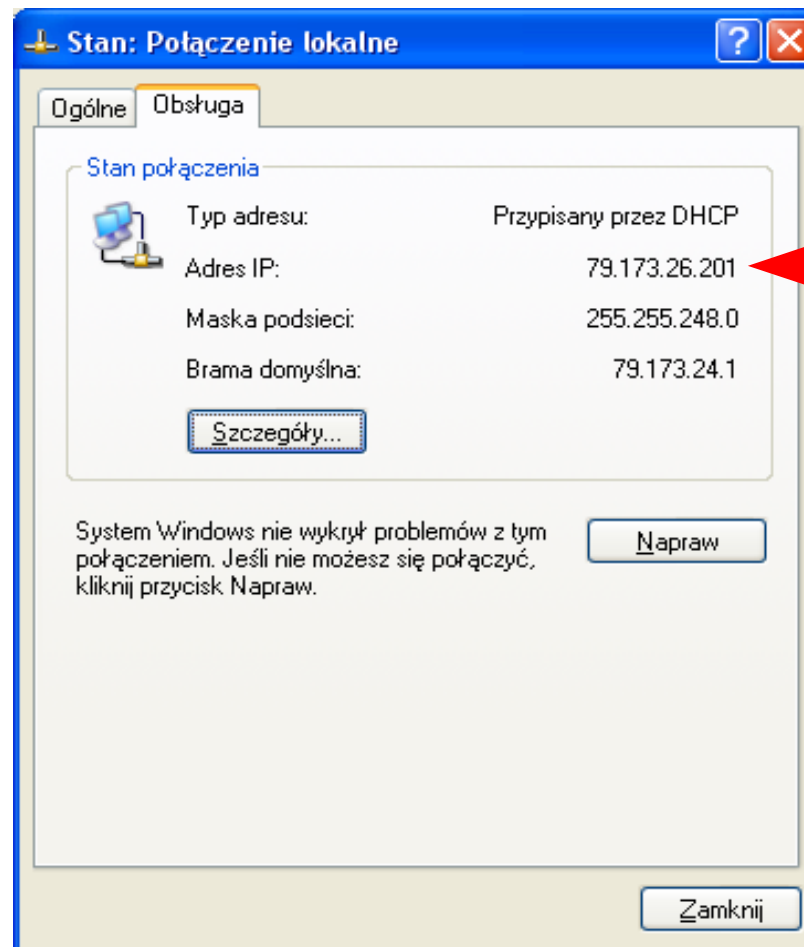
Stan: Połączenie lokalne

Ogólne | Obsługa

Stan połączenia

| | |
|---|---|
| Typ adresu: | Przypisany przez DHCP |
| Adres IP: | 79.173.26.201 |
| Maska podsieci: | 255.255.248.0 |
| Brama domyślna: | 79.173.24.1 |

Szczegóły...

System Windows nie wykrył problemów z tym połączeniem. Jeśli nie możesz się połączyć, kliknij przycisk Napraw.

Napraw

Zamknij